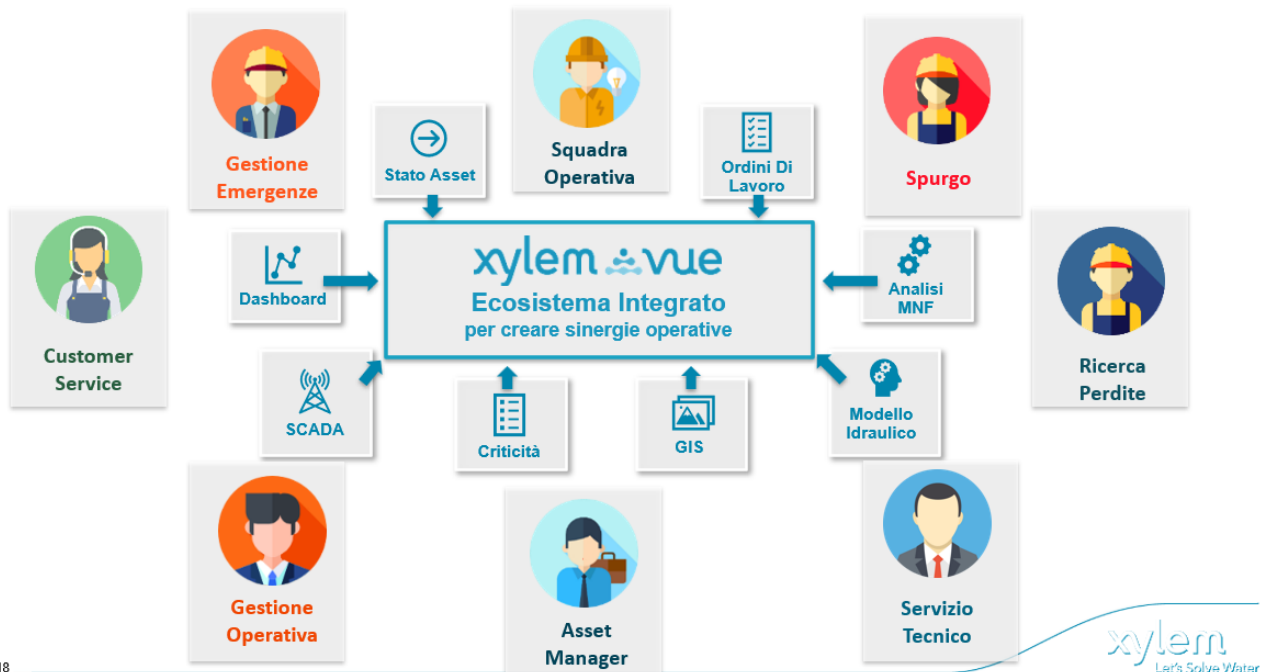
Gestione Emergenze

Stato Asset

Squadra Operativa

Ordini Di Lavoro

Spurgo

Customer Service

Dashboard

xylem vue

Ecosistema Integrato per creare sinergie operative

Analisi MNF

Ricerca Perdite

SCADA

Criticità

GIS

Modello Idraulico

Gestione Operativa

Asset Manager

Servizio Tecnico

18

xylem
Let's Solve Water